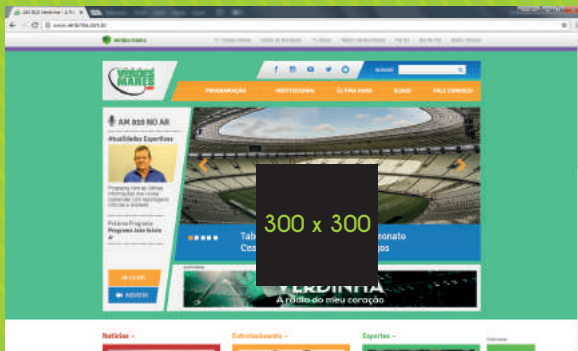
Verdes Mares

PROGRAMAÇÃO
INSTITUCIONAL
ÚLTIMA HORA
BLOGS
FALE CONOSCO

AM 810 NO AR

#Atualidades Esportivas

Próximo Programa:
Programa João Inácio Jr

Tab
Ces
eonato
jos

300 x 300

VERDINHA
A rádio do meu coração

Notícias
Entretenimento
Esportes